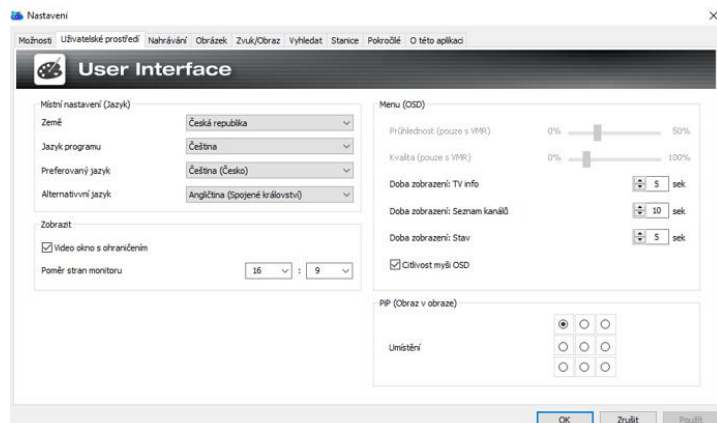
Nastavení

×

Možnosti | Uživatelské prostředí | Nahrávání | Obrázek | Zvuk/Obraz | Vyhledat | Stanice | Pokročilé | O této aplikaci

User Interface

Místní nastavení (Jazyk)

Země | Česká republika

Jazyk programu | Čeština

Preferovaný jazyk | Čeština (Česko)

Alternativní jazyk | Angličtina (Spojené království)

Zobrazit

Video okno s ohraničením

Poměr stran monitoru | 16 : 9

Menu (OSD)

Průhlednost (pouze s VMR) 0% 50%

Kvalita (pouze s VMR) 0% 100%

Doba zobrazení: TV info 5 sek

Doba zobrazení: Seznam kanálů 10 sek

Doba zobrazení: Stav 5 sek

Citlivost myši OSD

PiP (Obraz v obraze)

Umístění

OK | Zrušit | Použít